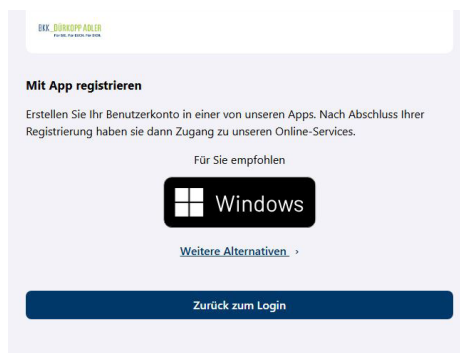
BKK DÜRKOPP ADLER
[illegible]

Mit App registrieren

Erstellen Sie Ihr Benutzerkonto in einer von unseren Apps. Nach Abschluss Ihrer Registrierung haben sie dann Zugang zu unseren Online-Services.

Für Sie empfohlen

Windows

Weitere Alternativen ›

Zurück zum Login